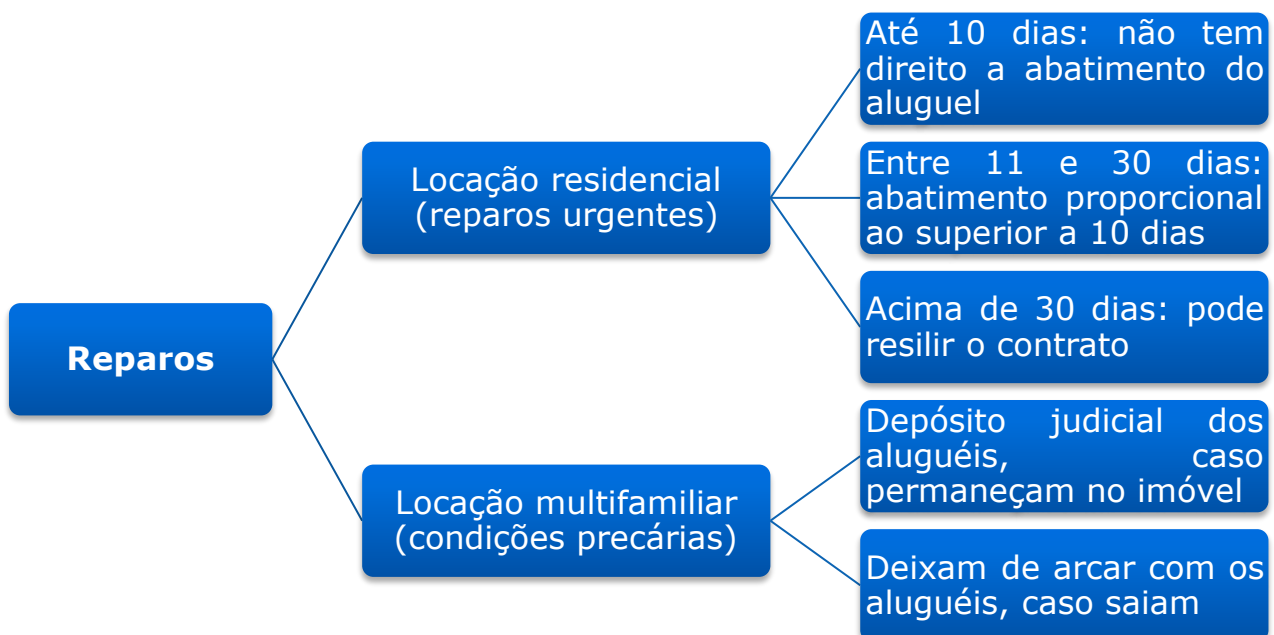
Reparos

Locação residencial (reparos urgentes)

Até 10 dias: não tem direito a abatimento do aluguel

Entre 11 e 30 dias: abatimento proporcional ao superior a 10 dias

Acima de 30 dias: pode resilir o contrato

Locação multifamiliar (condições precárias)

Depósito judicial dos aluguéis, caso permaneçam no imóvel

Deixam de arcar com os aluguéis, caso saiam